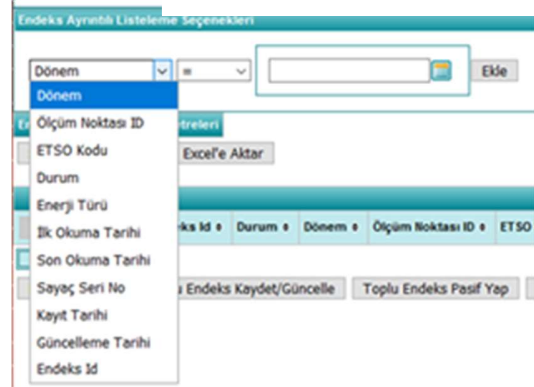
Endeks Ayrıntılı Listeleme Seçenekleri

Dönem
=
Ekle

Dönem
Ölçüm Noktası ID
ETSO Kodu
Durum
Enerji Türü
İlk Okuma Tarihi
Son Okuma Tarihi
Sayaç Seri No
Kayıt Tarihi
Güncelleme Tarihi
Endeks Id

E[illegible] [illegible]treleri
Excel'e Aktar

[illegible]ks Id ♦ | Durum ♦ | Dönem ♦ | Ölçüm Noktası ID ♦ | ETSO

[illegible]u Endeks Kaydet/Güncelle
Toplu Endeks Pasif Yap